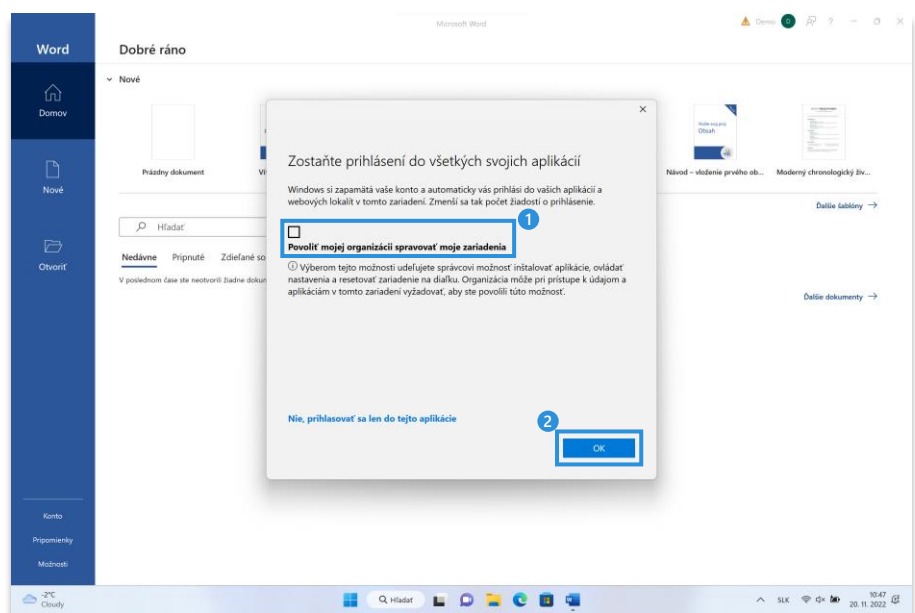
Microsoft Word

Demo

Word

Domov

Nové

Otvoriť

Konto

Pripomienky

Možnosti

Dobré ráno

Nové

Prázdny dokument

Vi

Návod – vloženie prvého ob...

Moderný chronologický živ...

Ďalšie šablóny →

Hľadať

Nedávne Pripnuté Zdieľané so

V poslednom čase ste neotvorili žiadne dokun

Ďalšie dokumenty →

Zostaňte prihlásení do všetkých svojich aplikácií

Windows si zapamätá vaše konto a automaticky vás prihlási do vašich aplikácií a webových lokalít v tomto zariadení. Zmenší sa tak počet žiadostí o prihlásenie.

1

Povoliť mojej organizácii spravovať moje zariadenia

Výberom tejto možnosti udeľujete správcovi možnosť inštalovať aplikácie, ovládať nastavenia a resetovať zariadenie na diaľku. Organizácia môže pri prístupe k údajom a aplikáciám v tomto zariadení vyžadovať, aby ste povolili túto možnosť.

Nie, prihlasovať sa len do tejto aplikácie

2

OK

-2°C
Cloudy

Hľadať

SLK

10:47
20. 11. 2022